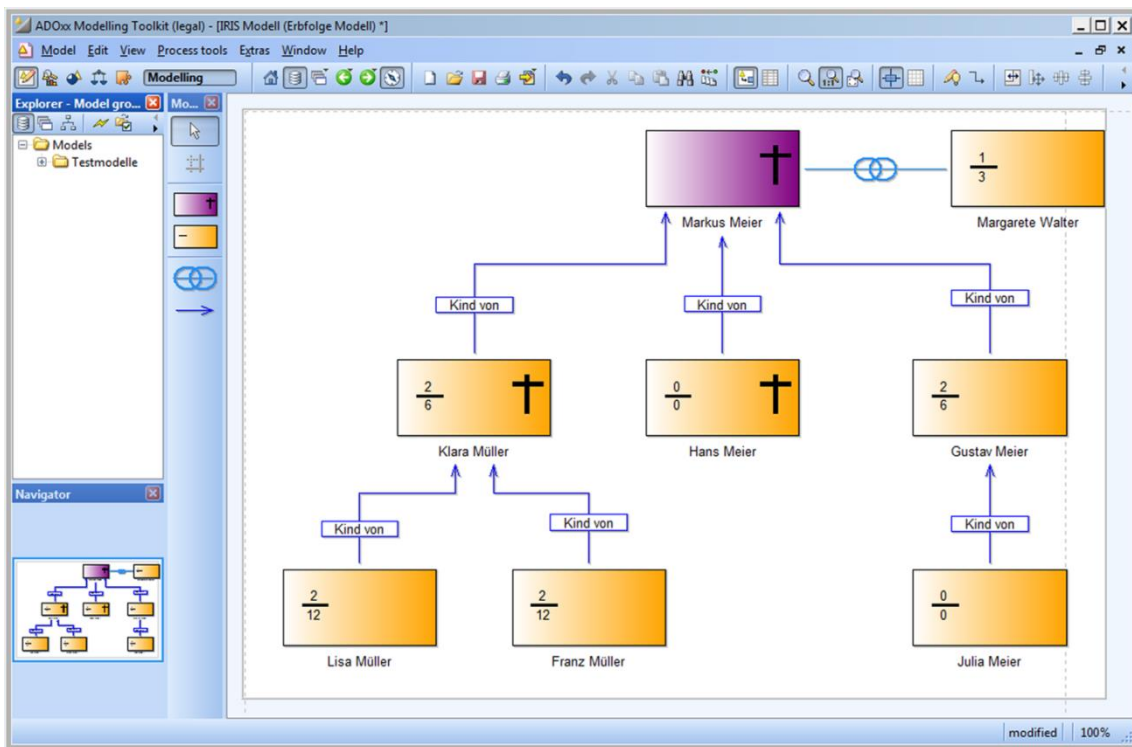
ADOxx Modelling Toolkit (legal) - [IRIS Modell (Erbfolge Modell) *]

Model Edit View Process tools Extras Window Help

Modelling

Explorer - Model gro...

Mo...

Models

Testmodelle

Navigator

Markus Meier

$\frac{1}{3}$

Margarete Walter

Kind von

Kind von

Kind von

$\frac{2}{6}$

Klara Müller

$\frac{0}{0}$

Hans Meier

$\frac{2}{6}$

Gustav Meier

Kind von

Kind von

Kind von

$\frac{2}{12}$

Lisa Müller

$\frac{2}{12}$

Franz Müller

$\frac{0}{0}$

Julia Meier

modified

100%